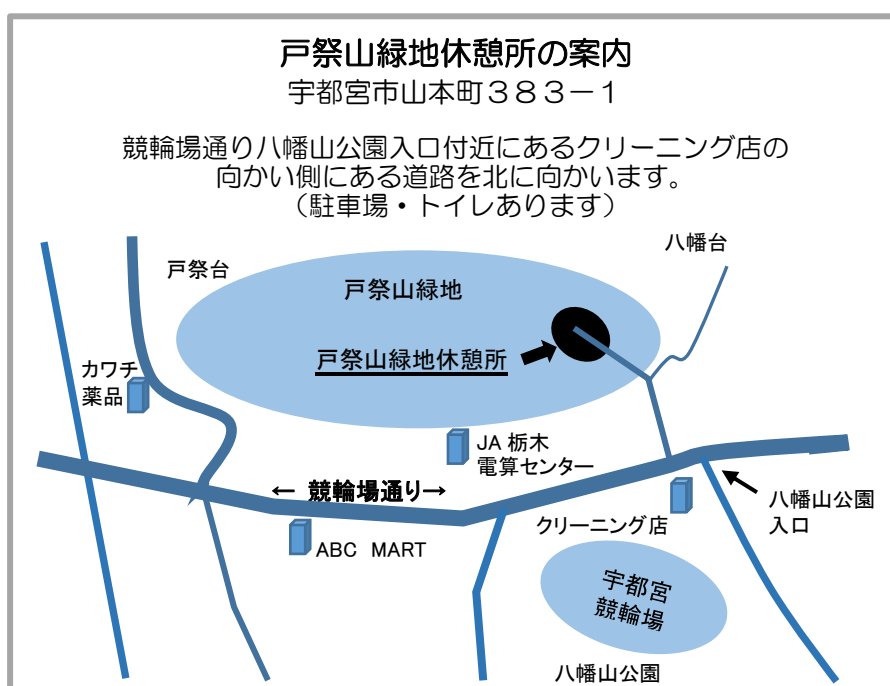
戸祭山緑地休憩所の案内
宇都宮市山本町383－1

競輪場通り八幡山公園入口付近にあるクリーニング店の向かい側にある道路を北に向かいます。
（駐車場・トイレあります）

戸祭台

八幡台

戸祭山緑地

戸祭山緑地休憩所

カワチ薬品

JA 栃木電算センター

← 競輪場通り→

八幡山公園入口

クリーニング店

ABC MART

宇都宮競輪場

八幡山公園